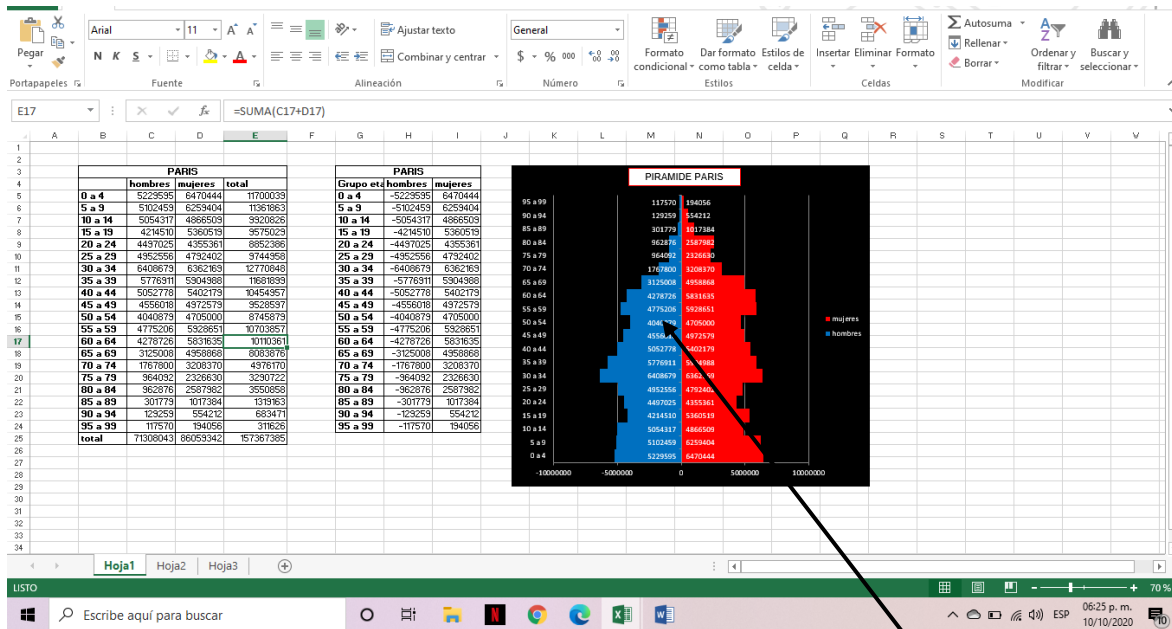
Pegar | Portapapeles | Arial | 11 | A A | N K S | Fuente | Ajustar texto | Combinar y centrar | Alineación | General | $ % 000 | Número | Formato condicional | Dar formato como tabla | Estilos de celda | Estilos | Insertar | Eliminar | Formato | Celdas | Autosuma | Rellenar | Borrar | Ordenar y filtrar | Buscar y seleccionar | Modificar

E17 | =SUMA(C17+D17)

| | PARIS | | |
|---|---|---|---|
| | hombres | mujeres | total |
| 0 a 4 | 5229595 | 6470444 | 11700039 |
| 5 a 9 | 5102459 | 6259404 | 11361863 |
| 10 a 14 | 5054317 | 4866509 | 9920826 |
| 15 a 19 | 4214510 | 5360519 | 9575029 |
| 20 a 24 | 4497025 | 4355361 | 8852386 |
| 25 a 29 | 4952556 | 4792402 | 9744958 |
| 30 a 34 | 6408679 | 6362169 | 12770848 |
| 35 a 39 | 5776911 | 5904988 | 11681899 |
| 40 a 44 | 5052778 | 5402179 | 10454957 |
| 45 a 49 | 4556018 | 4972579 | 9528597 |
| 50 a 54 | 4040879 | 4705000 | 8745879 |
| 55 a 59 | 4775206 | 5928651 | 10703857 |
| 60 a 64 | 4278726 | 5831635 | 10110361 |
| 65 a 69 | 3125008 | 4958868 | 8083876 |
| 70 a 74 | 1767800 | 3208370 | 4976170 |
| 75 a 79 | 964092 | 2326630 | 3290722 |
| 80 a 84 | 962876 | 2587982 | 3550858 |
| 85 a 89 | 301779 | 1017384 | 1319163 |
| 90 a 94 | 129259 | 554212 | 683471 |
| 95 a 99 | 117570 | 194056 | 311626 |
| total | 71308043 | 86059342 | 157367385 |

| | PARIS | |
|---|---|---|
| Grupo eta | hombres | mujeres |
| 0 a 4 | -5229595 | 6470444 |
| 5 a 9 | -5102459 | 6259404 |
| 10 a 14 | -5054317 | 4866509 |
| 15 a 19 | -4214510 | 5360519 |
| 20 a 24 | -4497025 | 4355361 |
| 25 a 29 | -4952556 | 4792402 |
| 30 a 34 | -6408679 | 6362169 |
| 35 a 39 | -5776911 | 5904988 |
| 40 a 44 | -5052778 | 5402179 |
| 45 a 49 | -4556018 | 4972579 |
| 50 a 54 | -4040879 | 4705000 |
| 55 a 59 | -4775206 | 5928651 |
| 60 a 64 | -4278726 | 5831635 |
| 65 a 69 | -3125008 | 4958868 |
| 70 a 74 | -1767800 | 3208370 |
| 75 a 79 | -964092 | 2326630 |
| 80 a 84 | -962876 | 2587982 |
| 85 a 89 | -301779 | 1017384 |
| 90 a 94 | -129259 | 554212 |
| 95 a 99 | -117570 | 194056 |

PIRAMIDE PARIS
95 a 99 117570 194056
90 a 94 129259 554212
85 a 89 301779 1017384
80 a 84 962876 2587982
75 a 79 964092 2326630
70 a 74 1767800 3208370
65 a 69 3125008 4958868
60 a 64 4278726 5831635
55 a 59 4775206 5928651
50 a 54 404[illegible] 4705000
45 a 49 4556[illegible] 4972579
40 a 44 5052778 5402179
35 a 39 5776911 5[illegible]4988
30 a 34 6408679 636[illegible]
25 a 29 4952556 479240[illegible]
20 a 24 4497025 4355361
15 a 19 4214510 5360519
10 a 14 5054317 4866509
5 a 9 5102459 6259404
0 a 4 5229595 6470444
-10000000 -5000000 0 5000000 10000000
mujeres
hombres

Hoja1 | Hoja2 | Hoja3
LISTO | 70 %
Escribe aquí para buscar
ESP 06:25 p. m. 10/10/2020